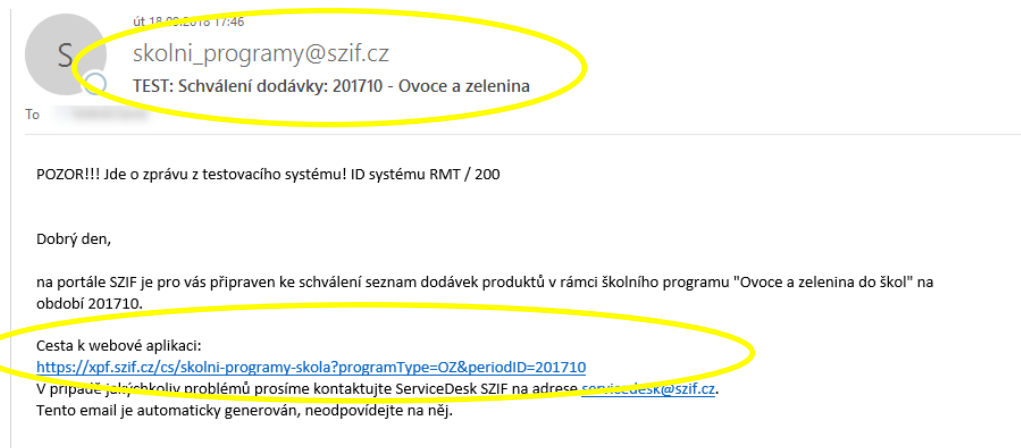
út 18.09.2018 17:46

S

skolni_programy@szif.cz

TEST: Schválení dodávky: 201710 - Ovoce a zelenina

To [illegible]

POZOR!!! Jde o zprávu z testovacího systému! ID systému RMT / 200

Dobrý den,

na portále SZIF je pro vás připraven ke schválení seznam dodávek produktů v rámci školního programu "Ovoce a zelenina do škol" na období 201710.

Cesta k webové aplikaci:
https://xpf.szif.cz/cs/skolni-programy-skola?programType=OZ&periodID=201710
V případě jakýchkoliv problémů prosíme kontaktujte ServiceDesk SZIF na adrese servicedesk@szif.cz.
Tento email je automaticky generován, neodpovídejte na něj.